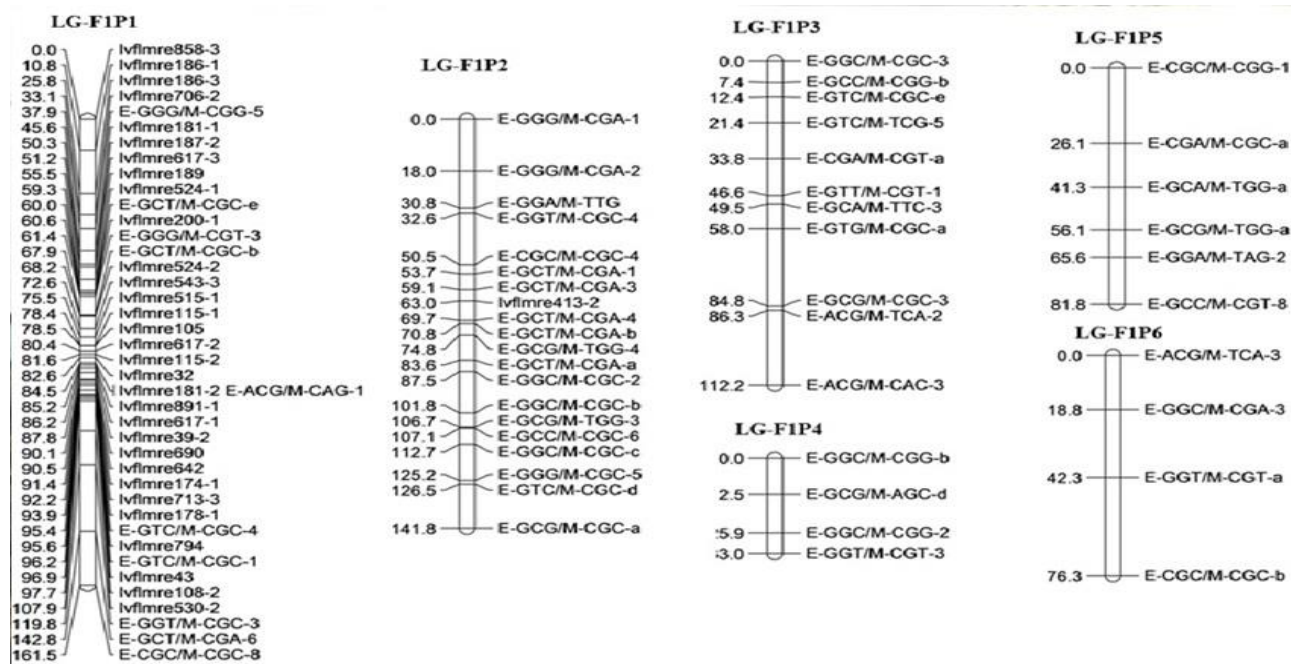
LG-F1P1

0.0 lvflmre858-3
10.8 lvflmre186-1
25.8 lvflmre186-3
33.1 lvflmre706-2
37.9 E-GGG/M-CGG-5
45.6 lvflmre181-1
50.3 lvflmre187-2
51.2 lvflmre617-3
55.5 lvflmre189
59.3 lvflmre524-1
60.0 E-GCT/M-CGC-e
60.6 lvflmre200-1
61.4 E-GGG/M-CGT-3
67.9 E-GCT/M-CGC-b
68.2 lvflmre524-2
72.6 lvflmre543-3
75.5 lvflmre515-1
78.4 lvflmre115-1
78.5 lvflmre105
80.4 lvflmre617-2
81.6 lvflmre115-2
82.6 lvflmre32
84.5 lvflmre181-2 E-ACG/M-CAG-1
85.2 lvflmre891-1
86.2 lvflmre617-1
87.8 lvflmre39-2
90.1 lvflmre690
90.5 lvflmre642
91.4 lvflmre174-1
92.2 lvflmre713-3
93.9 lvflmre178-1
95.4 E-GTC/M-CGC-4
95.6 lvflmre794
96.2 E-GTC/M-CGC-1
96.9 lvflmre43
97.7 lvflmre108-2
107.9 lvflmre530-2
119.8 E-GGT/M-CGC-3
142.8 E-GCT/M-CGA-6
161.5 E-CGC/M-CGC-8

LG-F1P2

0.0 E-GGG/M-CGA-1
18.0 E-GGG/M-CGA-2
30.8 E-GGA/M-TTG
32.6 E-GGT/M-CGC-4
50.5 E-CGC/M-CGC-4
53.7 E-GCT/M-CGA-1
59.1 E-GCT/M-CGA-3
63.0 lvflmre413-2
69.7 E-GCT/M-CGA-4
70.8 E-GCT/M-CGA-b
74.8 E-GCG/M-TGG-4
83.6 E-GCT/M-CGA-a
87.5 E-GGC/M-CGC-2
101.8 E-GGC/M-CGC-b
106.7 E-GCG/M-TGG-3
107.1 E-GCC/M-CGC-6
112.7 E-GGC/M-CGC-c
125.2 E-GGG/M-CGC-5
126.5 E-GTC/M-CGC-d
141.8 E-GCG/M-CGC-a

LG-F1P3

0.0 E-GGC/M-CGC-3
7.4 E-GCC/M-CGG-b
12.4 E-GTC/M-CGC-e
21.4 E-GTC/M-TCG-5
33.8 E-CGA/M-CGT-a
46.6 E-GTT/M-CGT-1
49.5 E-GCA/M-TTC-3
58.0 E-GTG/M-CGC-a
84.8 E-GCG/M-CGC-3
86.3 E-ACG/M-TCA-2
112.2 E-ACG/M-CAC-3

LG-F1P4

0.0 E-GGC/M-CGG-b
2.5 E-GCG/M-AGC-d
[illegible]5.9 E-GGC/M-CGG-2
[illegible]3.0 E-GGT/M-CGT-3

LG-F1P5

0.0 E-CGC/M-CGG-1
26.1 E-CGA/M-CGC-a
41.3 E-GCA/M-TGG-a
56.1 E-GCG/M-TGG-a
65.6 E-GGA/M-TAG-2
81.8 E-GCC/M-CGT-8

LG-F1P6

0.0 E-ACG/M-TCA-3
18.8 E-GGC/M-CGA-3
42.3 E-GGT/M-CGT-a
76.3 E-CGC/M-CGC-b